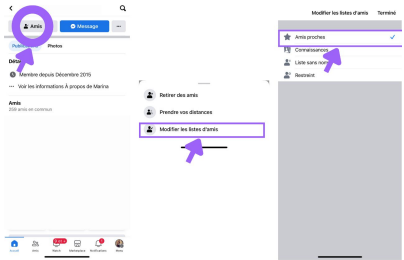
Amis
Message
Publications
Photos
Détails
Membre depuis Décembre 2015
Voir les informations À propos de Marina
Amis
209 amis en commun

Retirer des amis
Prendre vos distances
Modifier les listes d'amis

Modifier les listes d'amis
Terminé
Amis proches
Connaissances
Liste sans nom
Restreint